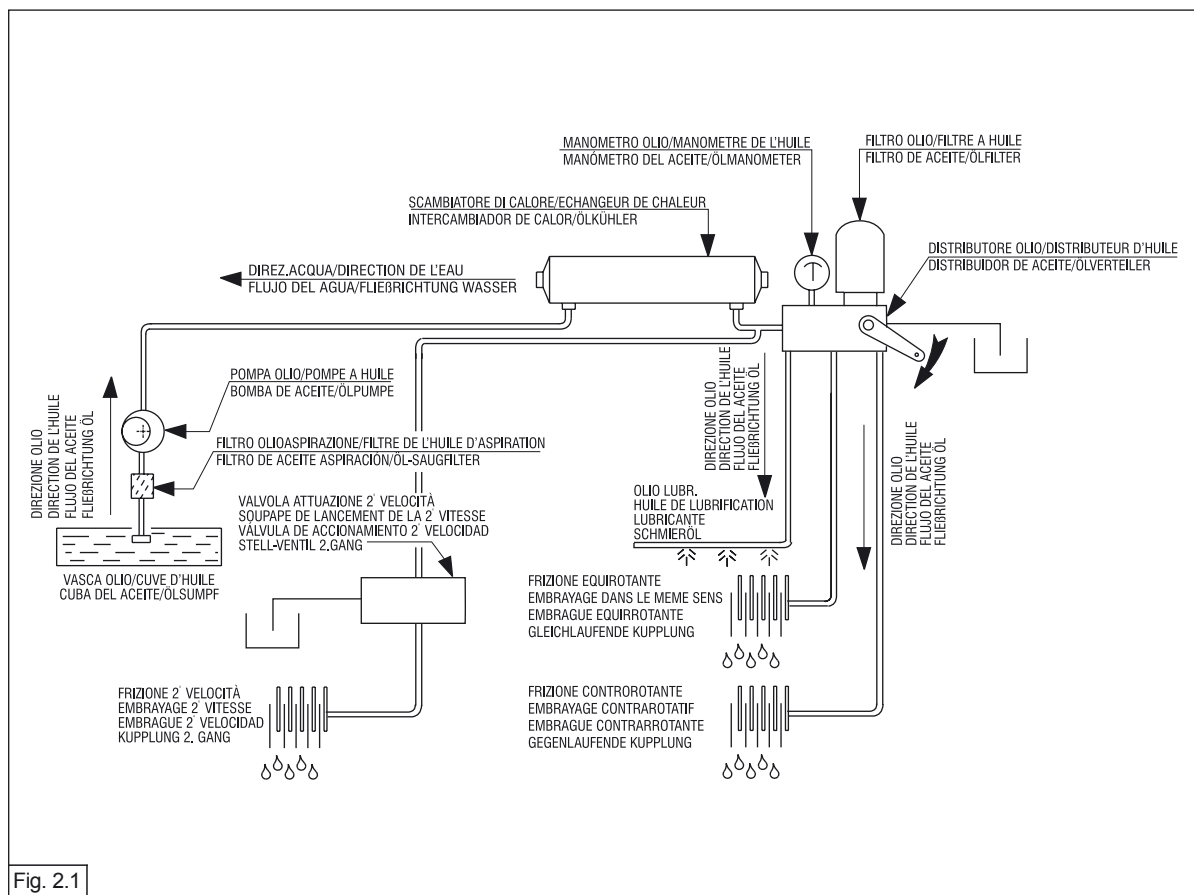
MANOMETRO OLIO/MANOMETRE DE L'HUILE
MANÓMETRO DEL ACEITE/ÖLMANOMETER

FILTRO OLIO/FILTRE A HUILE
FILTRO DE ACEITE/ÖLFILTER

SCAMBIATORE DI CALORE/ECHANGEUR DE CHALEUR
INTERCAMBIADOR DE CALOR/ÖLKÜHLER

DISTRIBUTORE OLIO/DISTRIBUTEUR D'HUILE
DISTRIBUIDOR DE ACEITE/ÖLVERTEILER

DIREZ.ACQUA/DIRECTION DE L'EAU
FLUJO DEL AGUA/FLIEßRICHTUNG WASSER

POMPA OLIO/POMPE A HUILE
BOMBA DE ACEITE/ÖLPUMPE

DIREZIONE OLIO
DIRECTION DE L'HUILE
FLUJO DEL ACEITE
FLIEßRICHTUNG ÖL

DIREZIONE OLIO
DIRECTION DE L'HUILE
FLUJO DEL ACEITE
FLIEßRICHTUNG ÖL

DIREZIONE OLIO
DIRECTION DE L'HUILE
FLUJO DEL ACEITE
FLIEßRICHTUNG ÖL

FILTRO OLIOASPIRAZIONE/FILTRE DE L'HUILE D'ASPIRATION
FILTRO DE ACEITE ASPIRACIÓN/ÖL-SAUGFILTER

VALVOLA ATTUAZIONE 2° VELOCITÀ
SOUPAPE DE LANCEMENT DE LA 2° VITESSE
VÁLVULA DE ACCIONAMIENTO 2° VELOCIDAD
STELL-VENTIL 2.GANG

OLIO LUBR.
HUILE DE LUBRIFICATION
LUBRICANTE
SCHMIERÖL

VASCA OLIO/CUVE D'HUILE
CUBA DEL ACEITE/ÖLSUMPF

FRIZIONE EQUIROTANTE
EMBRAYAGE DANS LE MEME SENS
EMBRAGUE EQUIRROTANTE
GLEICHLAUFENDE KUPPLUNG

FRIZIONE 2° VELOCITÀ
EMBRAYAGE 2° VITESSE
EMBRAGUE 2° VELOCIDAD
KUPPLUNG 2. GANG

FRIZIONE CONTROROTANTE
EMBRAYAGE CONTRAROTATIF
EMBRAGUE CONTRARROTANTE
GEGENLAUFENDE KUPPLUNG

Fig. 2.1